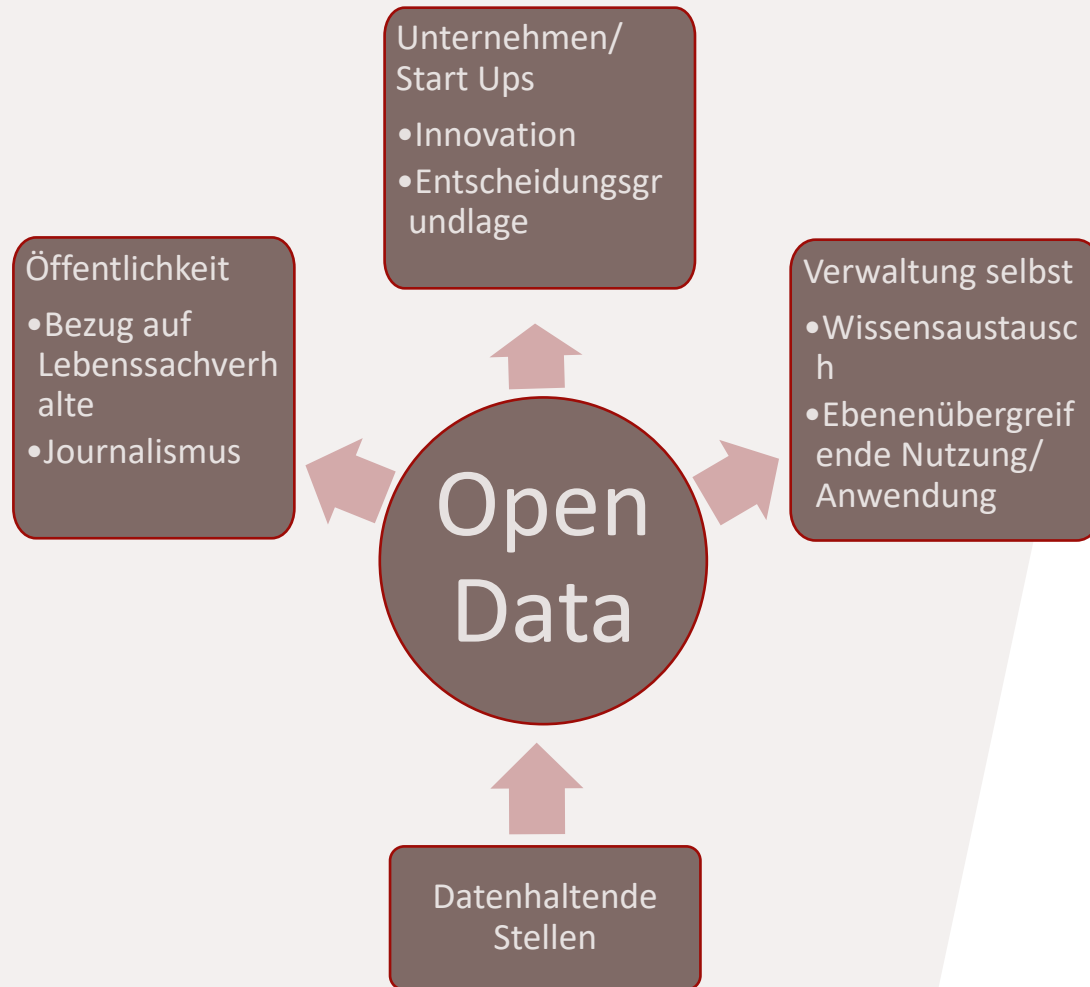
Unternehmen/ Start Ups

•Innovation

•Entscheidungsgrundlage

Öffentlichkeit

•Bezug auf Lebenssachverhalte

•Journalismus

Verwaltung selbst

•Wissensaustausch

•Ebenenübergreifende Nutzung/ Anwendung

Open Data

Datenhaltende Stellen